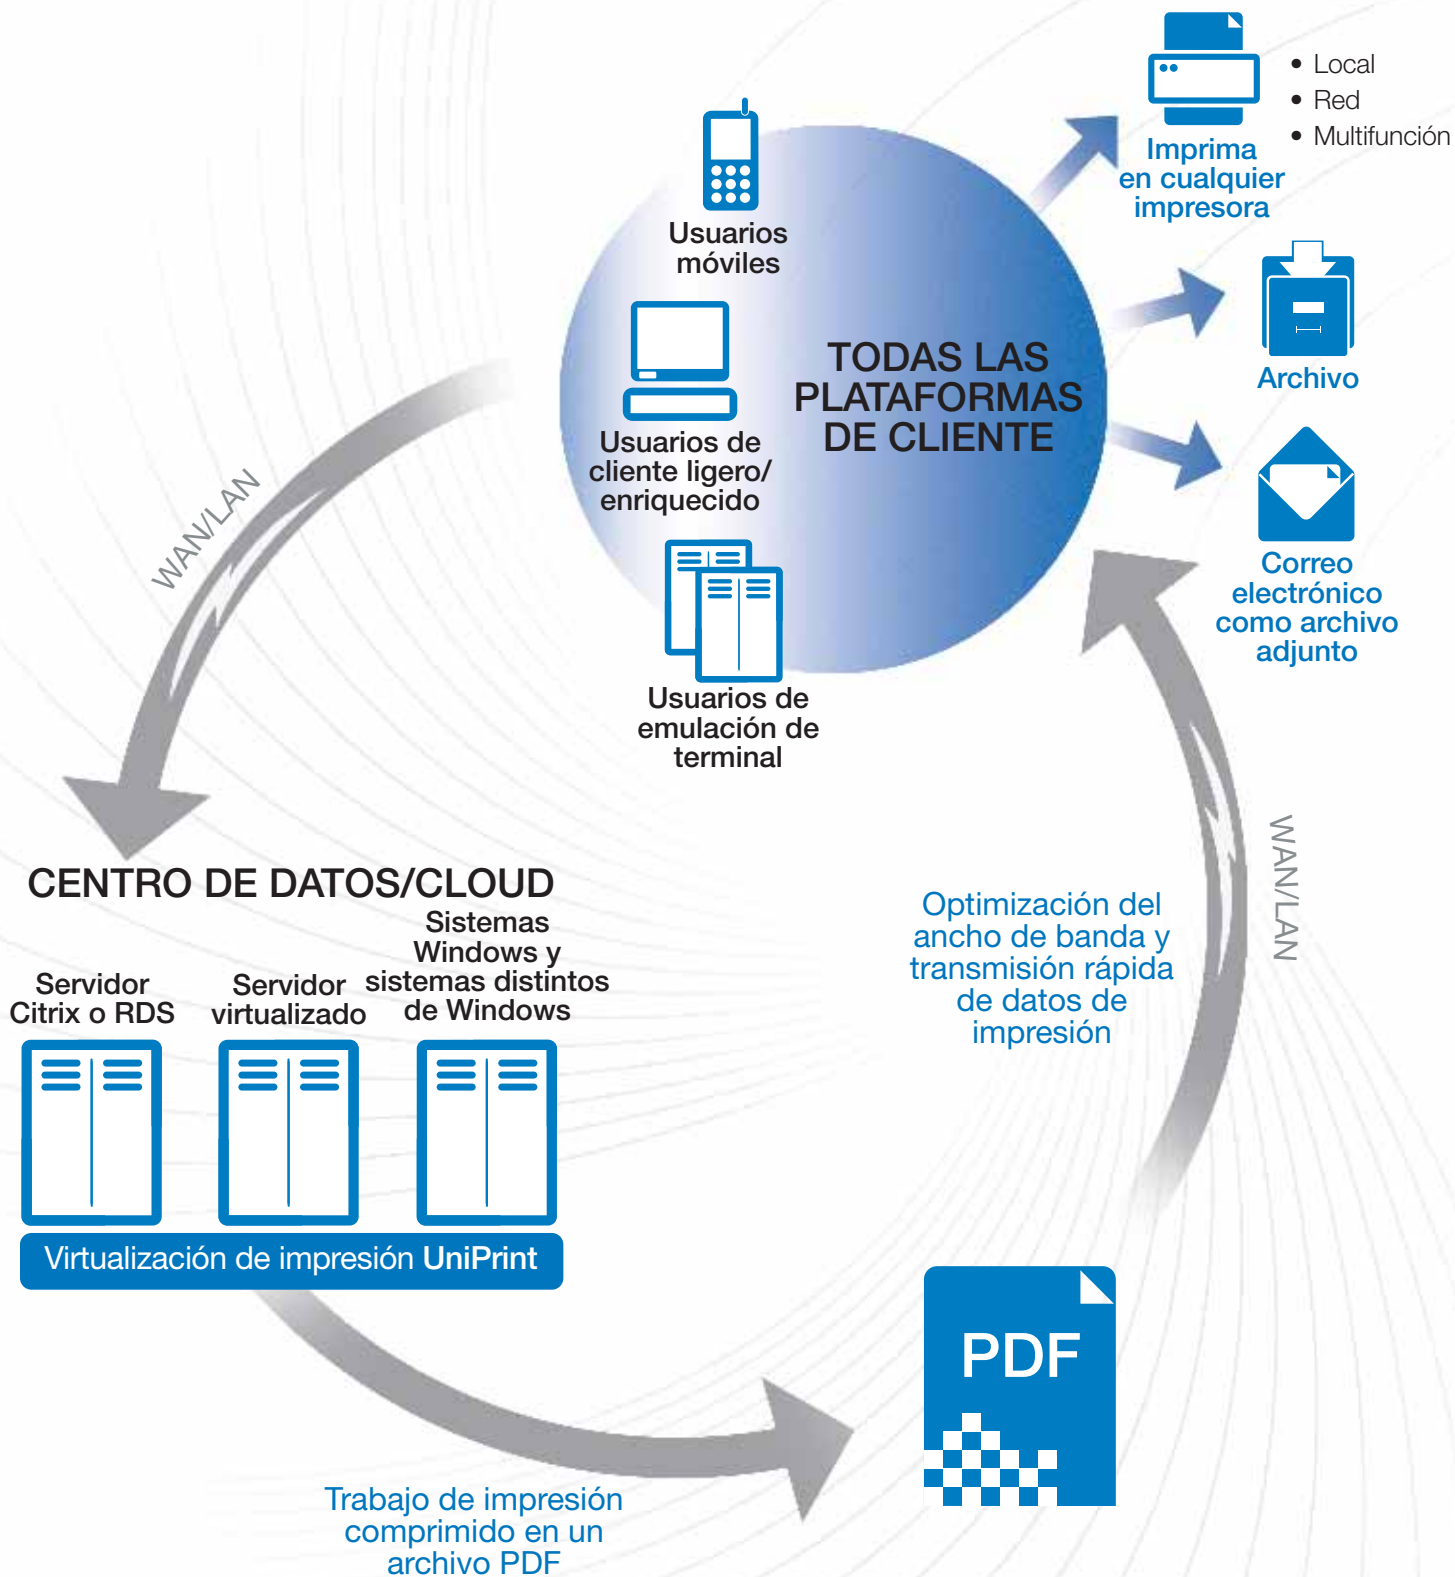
Usuarios móviles

Usuarios de cliente ligero/ enriquecido

Usuarios de emulación de terminal

TODAS LAS PLATAFORMAS DE CLIENTE

Imprima en cualquier impresora

• Local
• Red
• Multifunción

Archivo

Correo electrónico como archivo adjunto

WAN/LAN

WAN/LAN

CENTRO DE DATOS/CLOUD

Servidor Citrix o RDS

Servidor virtualizado

Sistemas Windows y sistemas distintos de Windows

Virtualización de impresión UniPrint

Optimización del ancho de banda y transmisión rápida de datos de impresión

PDF

Trabajo de impresión comprimido en un archivo PDF